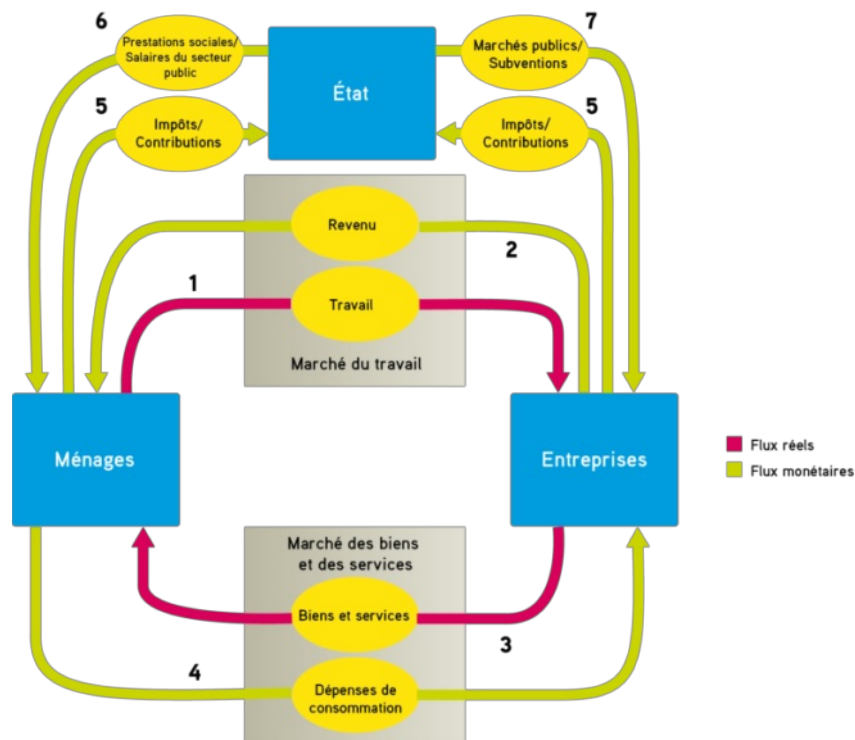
6
Prestations sociales/ Salaires du secteur public

État

7
Marchés publics/ Subventions

5
Impôts/ Contributions

Impôts/ Contributions
5

Revenu

2

1
Travail

Marché du travail

Ménages

Entreprises

Flux réels
Flux monétaires

Marché des biens et des services

Biens et services

3

4
Dépenses de consommation